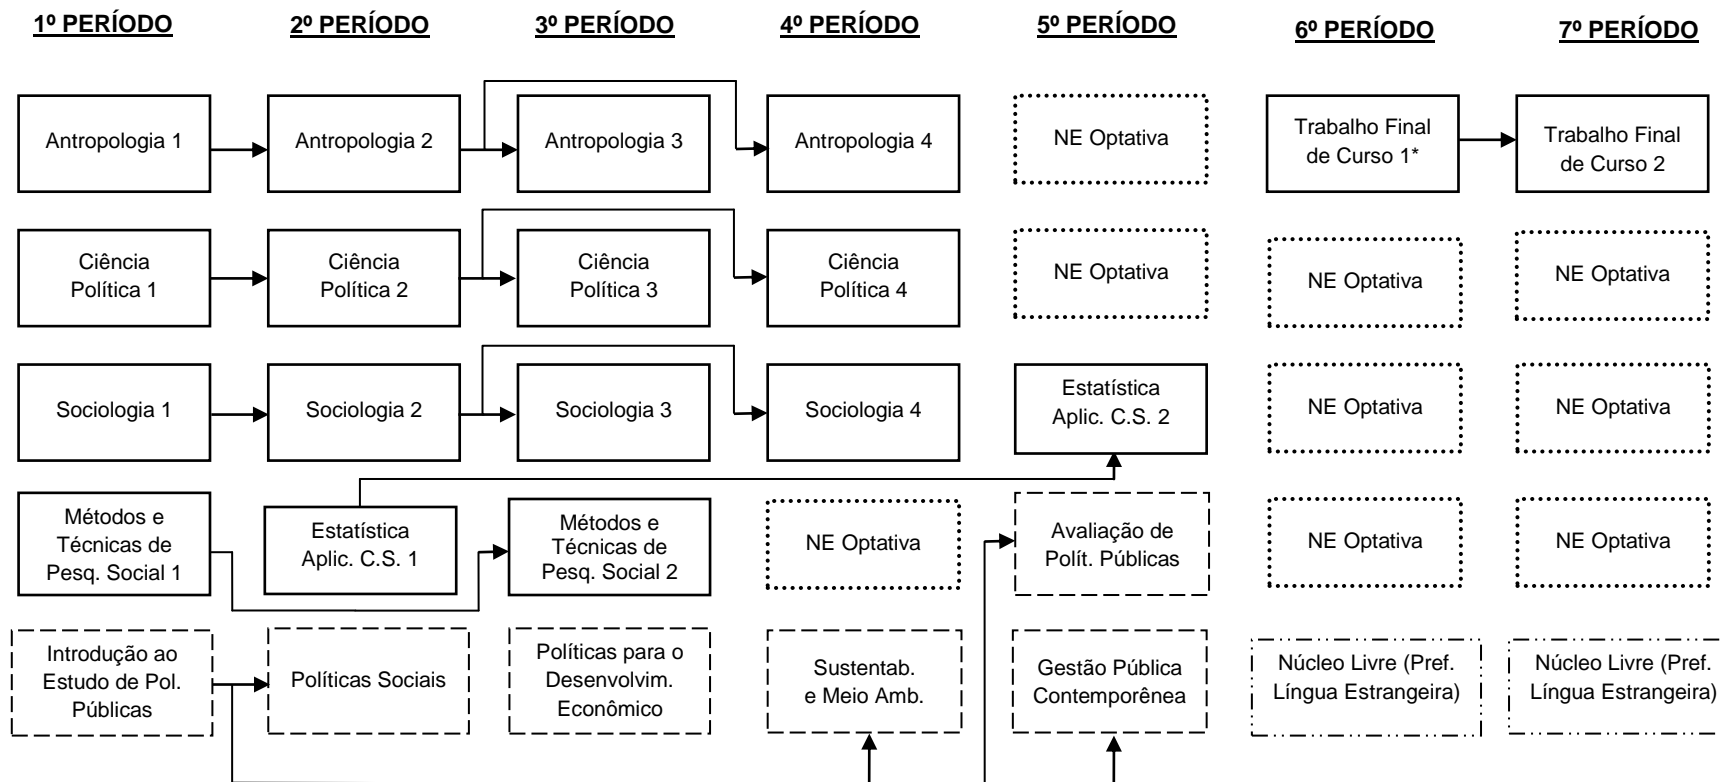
1º PERÍODO

2º PERÍODO

3º PERÍODO

4º PERÍODO

5º PERÍODO

6º PERÍODO

7º PERÍODO

Antropologia 1

Antropologia 2

Antropologia 3

Antropologia 4

NE Optativa

Trabalho Final de Curso 1*

Trabalho Final de Curso 2

Ciência Política 1

Ciência Política 2

Ciência Política 3

Ciência Política 4

NE Optativa

NE Optativa

NE Optativa

Sociologia 1

Sociologia 2

Sociologia 3

Sociologia 4

Estatística Aplic. C.S. 2

NE Optativa

NE Optativa

Métodos e Técnicas de Pesq. Social 1

Estatística Aplic. C.S. 1

Métodos e Técnicas de Pesq. Social 2

NE Optativa

Avaliação de Polít. Públicas

NE Optativa

NE Optativa

Introdução ao Estudo de Pol. Públicas

Políticas Sociais

Políticas para o Desenvolvim. Econômico

Sustentab. e Meio Amb.

Gestão Pública Contemporânea

Núcleo Livre (Pref. Língua Estrangeira)

Núcleo Livre (Pref. Língua Estrangeira)